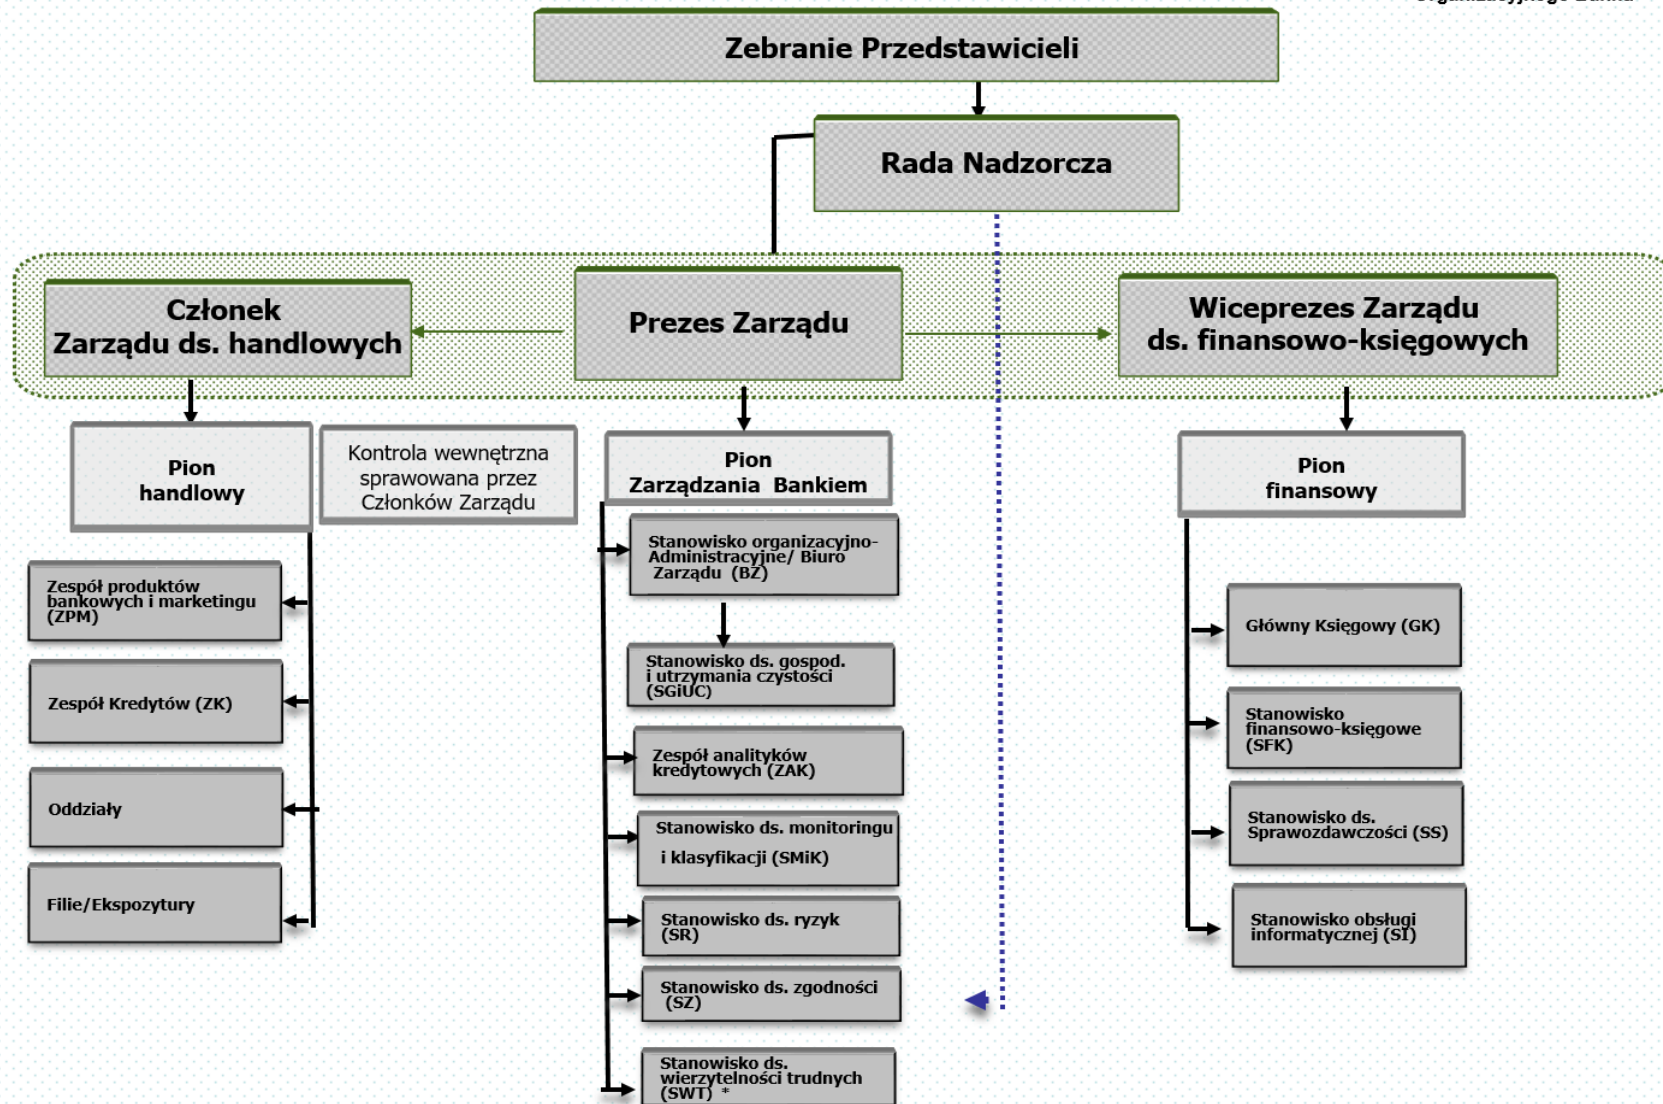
Zebranie Przedstawicieli

Rada Nadzorcza

Członek Zarządu ds. handlowych

Prezes Zarządu

Wiceprezes Zarządu ds. finansowo-księgowych

Pion handlowy

Kontrola wewnętrzna sprawowana przez Członków Zarządu

Pion Zarządzania Bankiem

Pion finansowy

Zespół produktów bankowych i marketingu (ZPM)

Zespół Kredytów (ZK)

Oddziały

Filie/Ekspozytury

Stanowisko organizacyjno-Administracyjne/ Biuro Zarządu (BZ)

Stanowisko ds. gospod. i utrzymania czystości (SGiUC)

Zespół analityków kredytowych (ZAK)

Stanowisko ds. monitoringu i klasyfikacji (SMiK)

Stanowisko ds. ryzyk (SR)

Stanowisko ds. zgodności (SZ)

Stanowisko ds. wierzytelności trudnych (SWT) *

Główny Księgowy (GK)

Stanowisko finansowo-księgowe (SFK)

Stanowisko ds. Sprawozdawczości (SS)

Stanowisko obsługi informatycznej (SI)